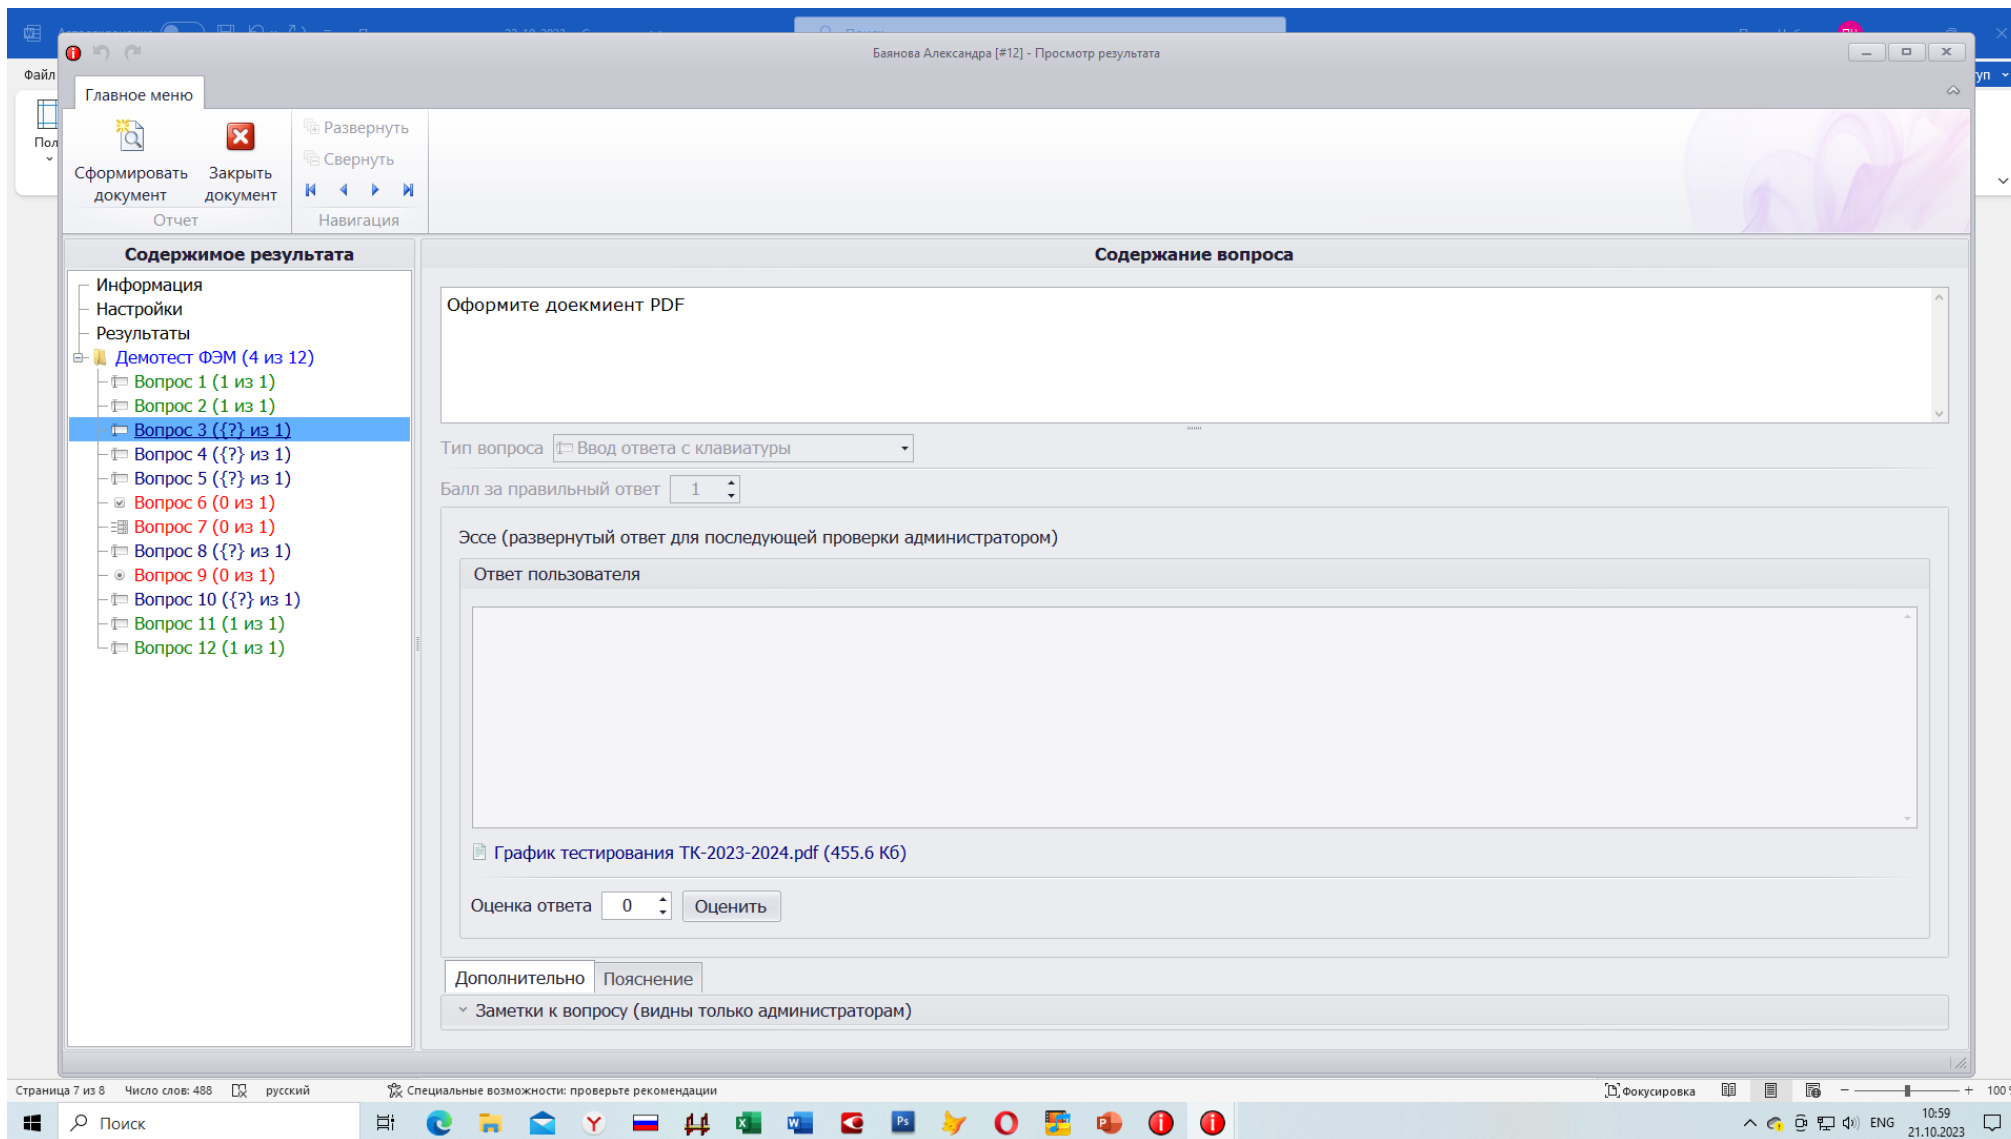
Баянова Александра [#12] - Просмотр результата

Файл

Главное меню

Сформировать документ
Закрыть документ
Отчет

Развернуть
Свернуть
Навигация

Содержимое результата

Информация
Настройки
Результаты
Демотест ФЭМ (4 из 12)
Вопрос 1 (1 из 1)
Вопрос 2 (1 из 1)
Вопрос 3 ({?} из 1)
Вопрос 4 ({?} из 1)
Вопрос 5 ({?} из 1)
Вопрос 6 (0 из 1)
Вопрос 7 (0 из 1)
Вопрос 8 ({?} из 1)
Вопрос 9 (0 из 1)
Вопрос 10 ({?} из 1)
Вопрос 11 (1 из 1)
Вопрос 12 (1 из 1)

Содержание вопроса

Оформите доекмиент PDF

Тип вопроса Ввод ответа с клавиатуры

Балл за правильный ответ 1

Эссе (развернутый ответ для последующей проверки администратором)

Ответ пользователя

График тестирования ТК-2023-2024.pdf (455.6 Кб)

Оценка ответа 0 Оценить

Дополнительно Пояснение

Заметки к вопросу (видны только администраторам)

Страница 7 из 8 Число слов: 488 русский Специальные возможности: проверьте рекомендации Фокусировка 100

Поиск ENG 10:59 21.10.2023